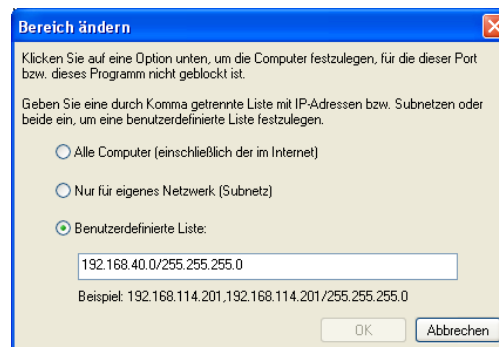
Bereich ändern

Klicken Sie auf eine Option unten, um die Computer festzulegen, für die dieser Port bzw. dieses Programm nicht geblockt ist.

Geben Sie eine durch Komma getrennte Liste mit IP-Adressen bzw. Subnetzen oder beide ein, um eine benutzerdefinierte Liste festzulegen.

Alle Computer (einschließlich der im Internet)

Nur für eigenes Netzwerk (Subnetz)

Benutzerdefinierte Liste:

192.168.40.0/255.255.255.0

Beispiel: 192.168.114.201,192.168.114.201/255.255.255.0

OK

Abbrechen